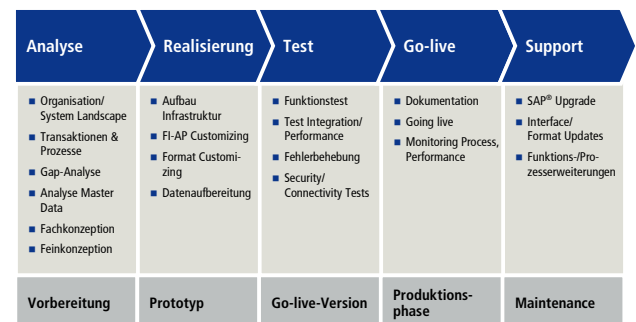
Analyse

- Organisation/ System Landscape
- Transaktionen & Prozesse
- Gap-Analyse
- Analyse Master Data
- Fachkonzeption
- Feinkonzeption

Vorbereitung

Realisierung

- Aufbau Infrastruktur
- FI-AP Customizing
- Format Customizing
- Datenaufbereitung

Prototyp

Test

- Funktionstest
- Test Integration/ Performance
- Fehlerbehebung
- Security/ Connectivity Tests

Go-live-Version

Go-live

- Dokumentation
- Going live
- Monitoring Process, Performance

Produktionsphase

Support

- SAP® Upgrade
- Interface/ Format Updates
- Funktions-/Prozesserweiterungen

Maintenance